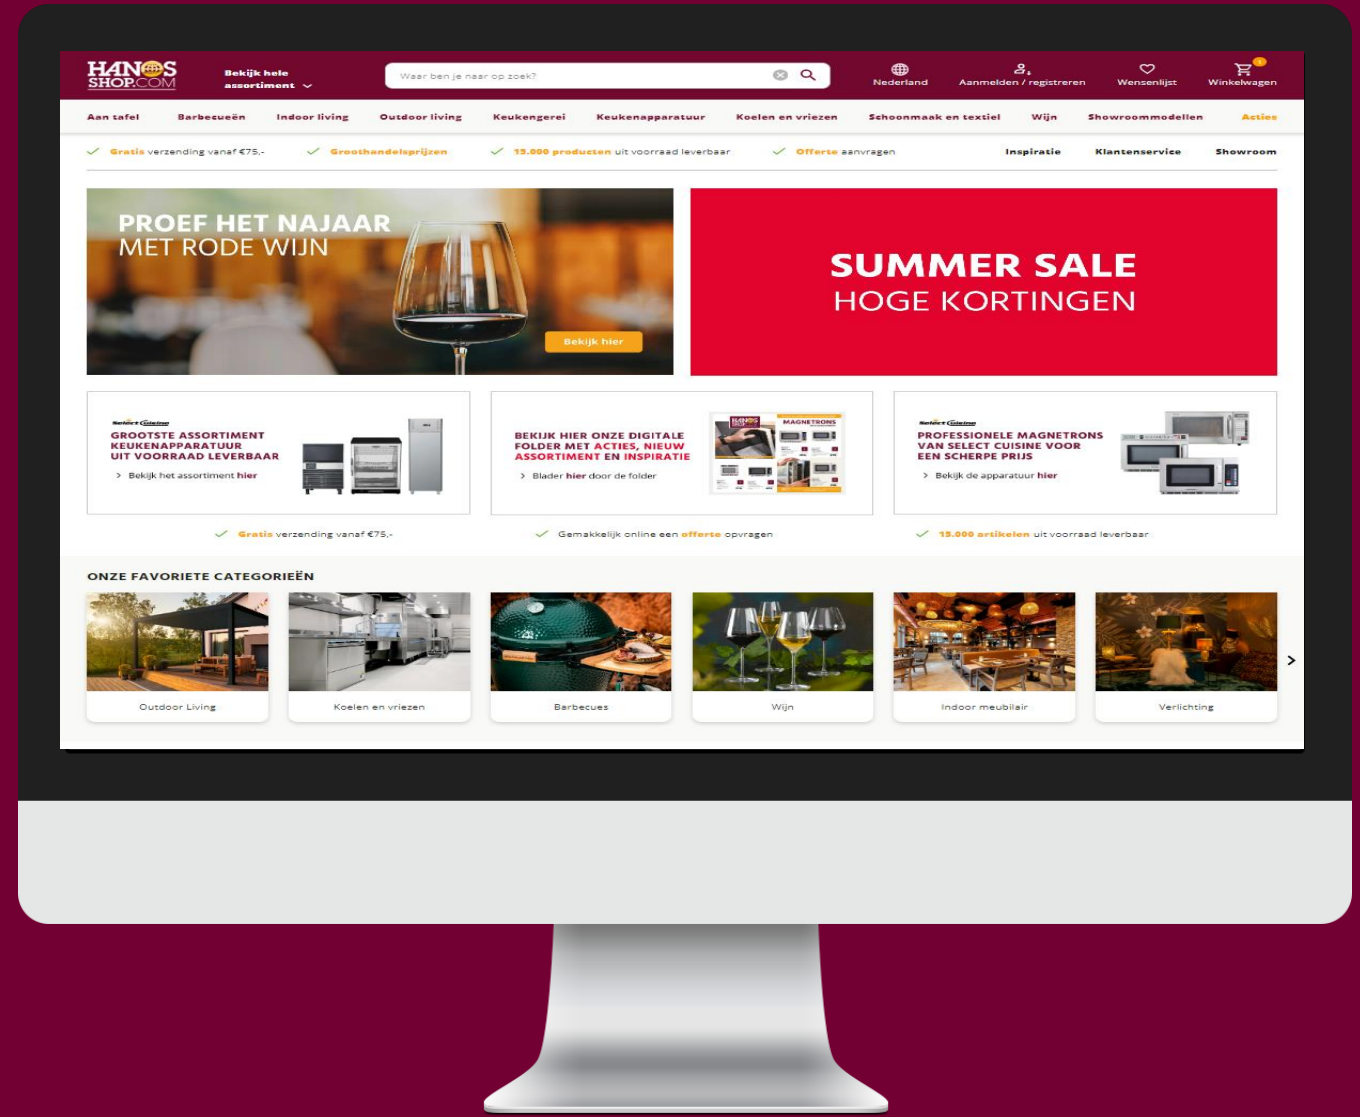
HANOS SHOP.COM

Bekijk hele assortiment

Waar ben je naar op zoek?

Nederland Aanmelden / registreren Wensenlijst Winkelwagen

Aan tafel Barbecueën Indoor living Outdoor living Keukengerei Keukenapparatuur Koelen en vriezen Schoonmaak en textiel Wijn Showroommodellen Acties

Gratis verzending vanaf €75,- Groothandelsprijzen 15.000 producten uit voorraad leverbaar Offerte aanvragen Inspiratie Klantenservice Showroom

PROEF HET NAJAAR MET RODE WIJN

Bekijk hier

SUMMER SALE
HOGE KORTINGEN

Select Cuisine
GROOTSTE ASSORTIMENT KEUKENAPPARATUUR UIT VOORRAAD LEVERBAAR
Bekijk het assortiment hier

BEKIJK HIER ONZE DIGITALE FOLDER MET ACTIES, NIEUW ASSORTIMENT EN INSPIRATIE
Blader hier door de folder

MAGNETRONS

Select Cuisine
PROFESSIONELE MAGNETRONS VAN SELECT CUISINE VOOR EEN SCHERPE PRIJS
Bekijk de apparatuur hier

Gratis verzending vanaf €75,- Gemakkelijk online een offerte opvragen 15.000 artikelen uit voorraad leverbaar

ONZE FAVORIETE CATEGORIEËN

Outdoor Living Koelen en vriezen Barbecues Wijn Indoor meubilair Verlichting